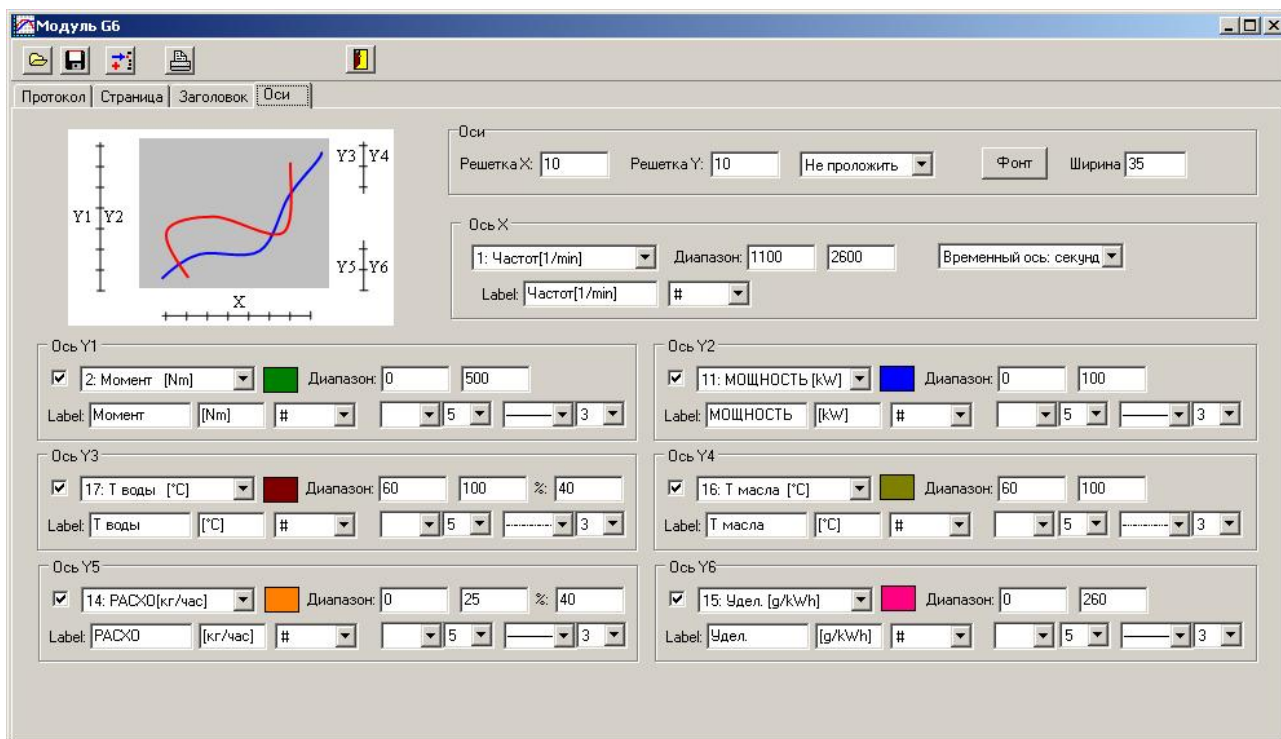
Модуль G6

Протокол | Страница | Заголовок | Оси

Y1 Y2
Y3 Y4
Y5 Y6
X

Оси
Решетка X: 10 Решетка Y: 10 Не проложить Фонт Ширина 35

Ось X
1: Частот[1/min] Диапазон: 1100 2600 Временный ось: секунд
Label: Частот[1/min] #

Ось Y1
2: Момент [Nm] Диапазон: 0 500
Label: Момент [Nm] # 5 3

Ось Y2
11: МОЩНОСТЬ [kW] Диапазон: 0 100
Label: МОЩНОСТЬ [kW] # 5 3

Ось Y3
17: T воды [°C] Диапазон: 60 100 %: 40
Label: T воды [°C] # 5 3

Ось Y4
16: T масла [°C] Диапазон: 60 100
Label: T масла [°C] # 5 3

Ось Y5
14: РАСХО[кг/час] Диапазон: 0 25 %: 40
Label: РАСХО [кг/час] # 5 3

Ось Y6
15: Удел. [g/kWh] Диапазон: 0 260
Label: Удел. [g/kWh] # 5 3